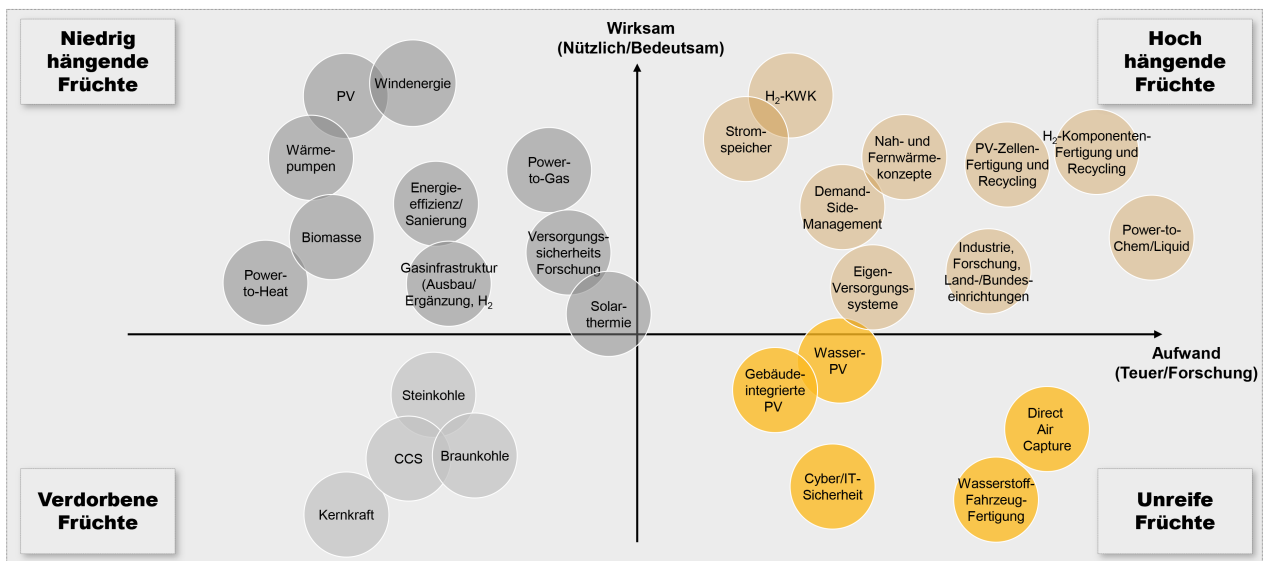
Niedrig hängende Früchte

Wirksam (Nützlich/Bedeutsam)

Hoch hängende Früchte

PV

Windenergie

Wärmepumpen

Energieeffizienz/ Sanierung

Power-to-Gas

Biomasse

Versorgungssicherheits Forschung

Power-to-Heat

Gasinfrastruktur (Ausbau/ Ergänzung, $H_2$

Solarthermie

$H_2$-KWK

Stromspeicher

Nah- und Fernwärmekonzepte

PV-Zellen-Fertigung und Recycling

$H_2$-Komponenten-Fertigung und Recycling

Demand-Side-Management

Power-to-Chem/Liquid

Industrie, Forschung, Land-/Bundeseinrichtungen

Eigen-Versorgungssysteme

Aufwand (Teuer/Forschung)

Wasser-PV

Gebäudeintegrierte PV

Steinkohle

CCS

Braunkohle

Direct Air Capture

Verdorbene Früchte

Kernkraft

Cyber/IT-Sicherheit

Wasserstoff-Fahrzeug-Fertigung

Unreife Früchte